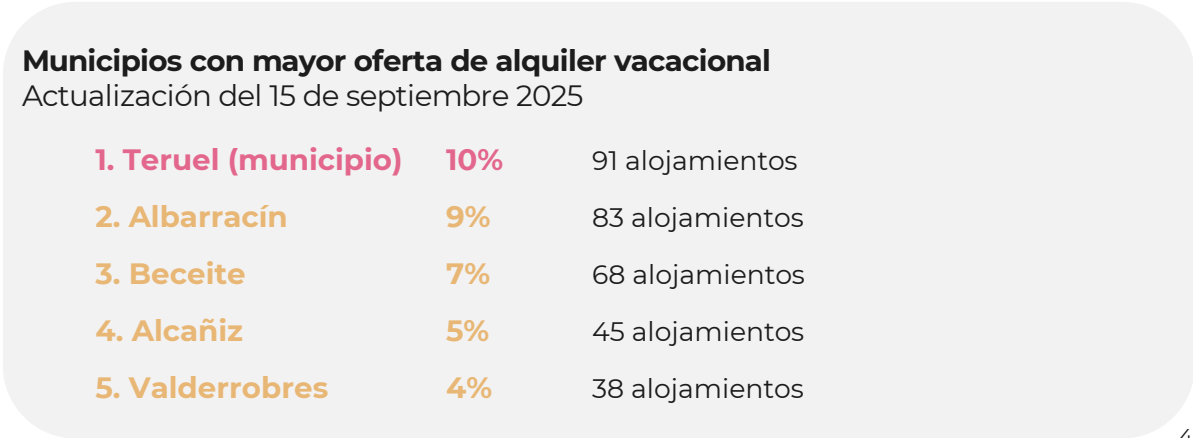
**Municipios con mayor oferta de alquiler vacacional**
Actualización del 15 de septiembre 2025

| | | |
|---|---|---|
| 1. Teruel (municipio) | 10% | 91 alojamientos |
| 2. Albarracín | 9% | 83 alojamientos |
| 3. Beceite | 7% | 68 alojamientos |
| 4. Alcañiz | 5% | 45 alojamientos |
| 5. Valderrobres | 4% | 38 alojamientos |

4